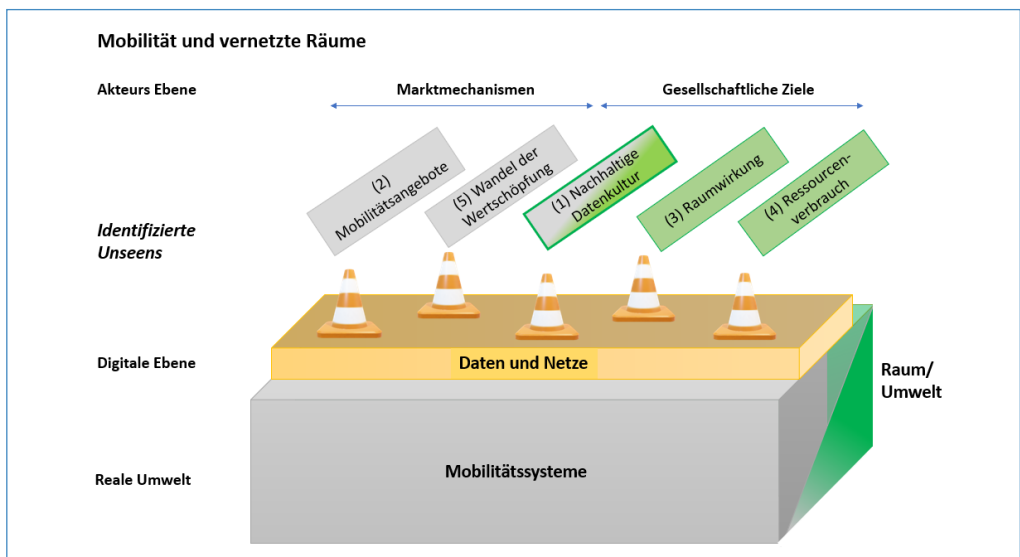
Mobilität und vernetzte Räume

Akteurs Ebene

Marktmechanismen

Gesellschaftliche Ziele

(2) Mobilitätsangebote

(5) Wandel der Wertschöpfung

(1) Nachhaltige Datenkultur

(3) Raumwirkung

(4) Ressourcenverbrauch

Identifizierte Unseens

Digitale Ebene

Daten und Netze

Raum/ Umwelt

Reale Umwelt

Mobilitätssysteme